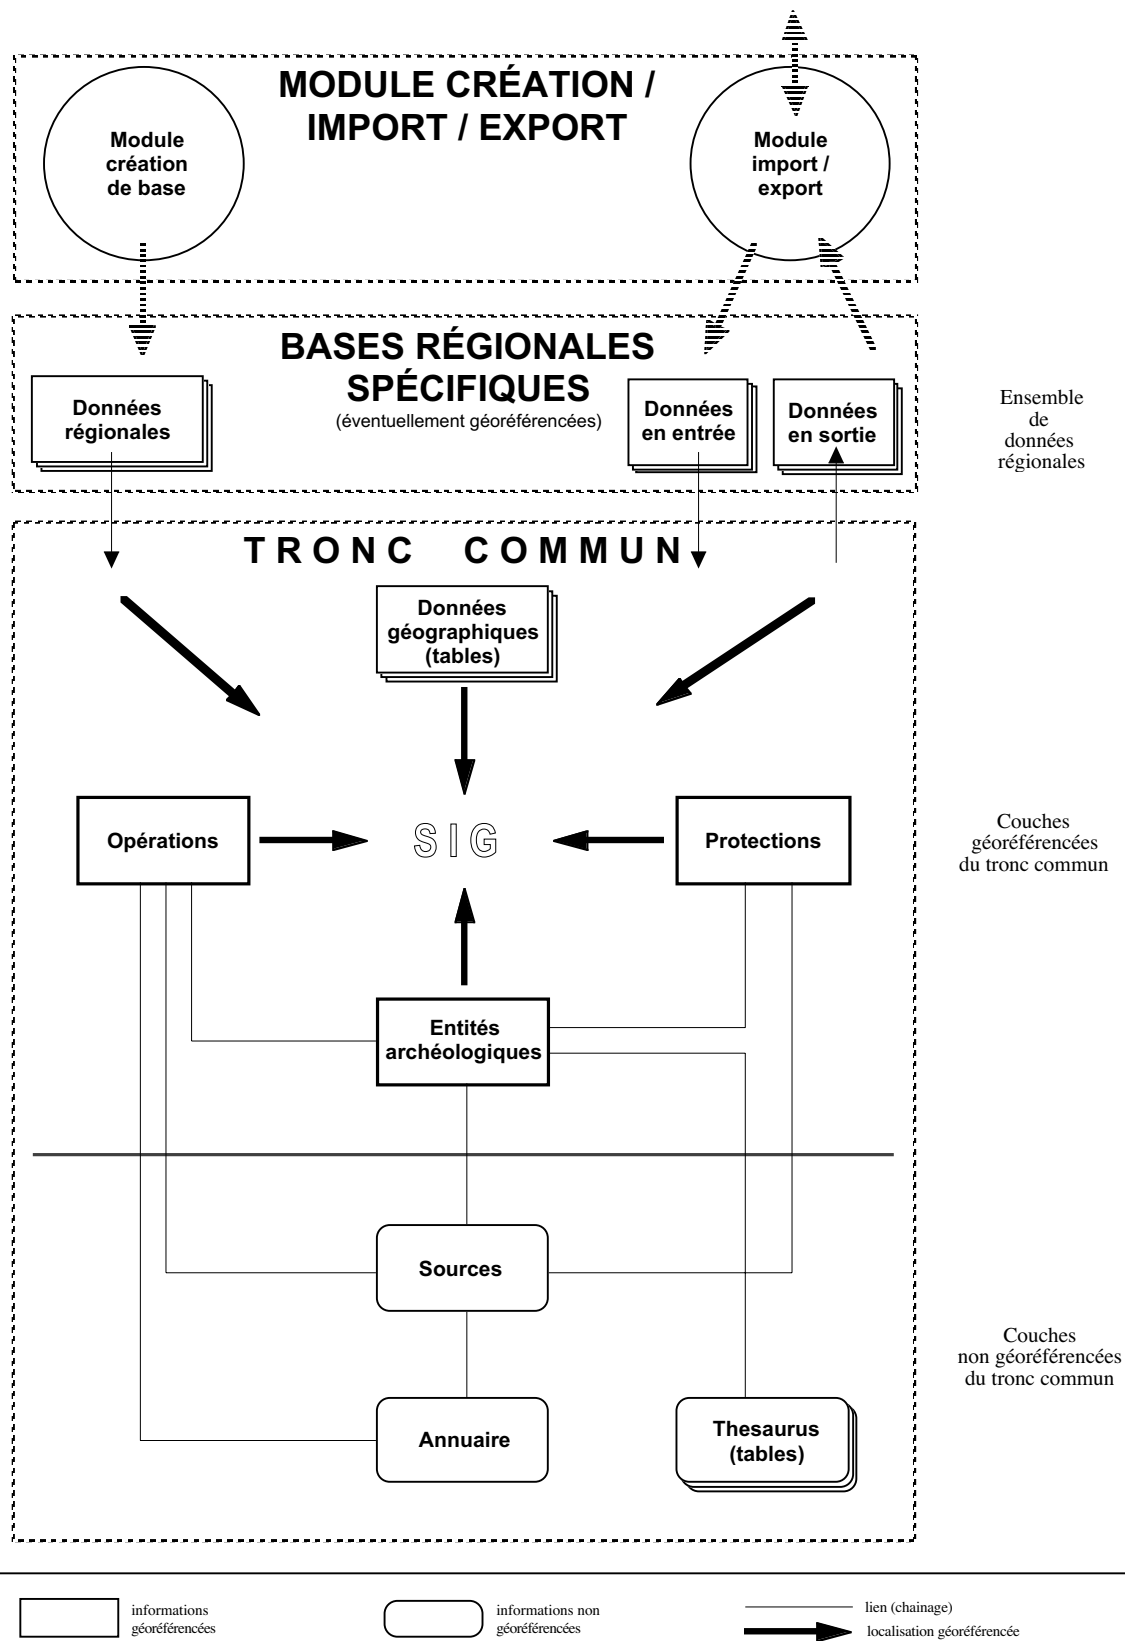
MODULE CRÉATION / IMPORT / EXPORT

Module création de base

Module import / export

BASES RÉGIONALES SPÉCIFIQUES
(éventuellement géoréférencées)

Données régionales

Données en entrée

Données en sortie

Ensemble de données régionales

TRONC COMMUN

Données géographiques (tables)

Opérations

SIG

Protections

Couches géoréférencées du tronc commun

Entités archéologiques

Sources

Annuaire

Thesaurus (tables)

Couches non géoréférencées du tronc commun

informations géoréférencées

informations non géoréférencées

lien (chainage)

localisation géoréférencée